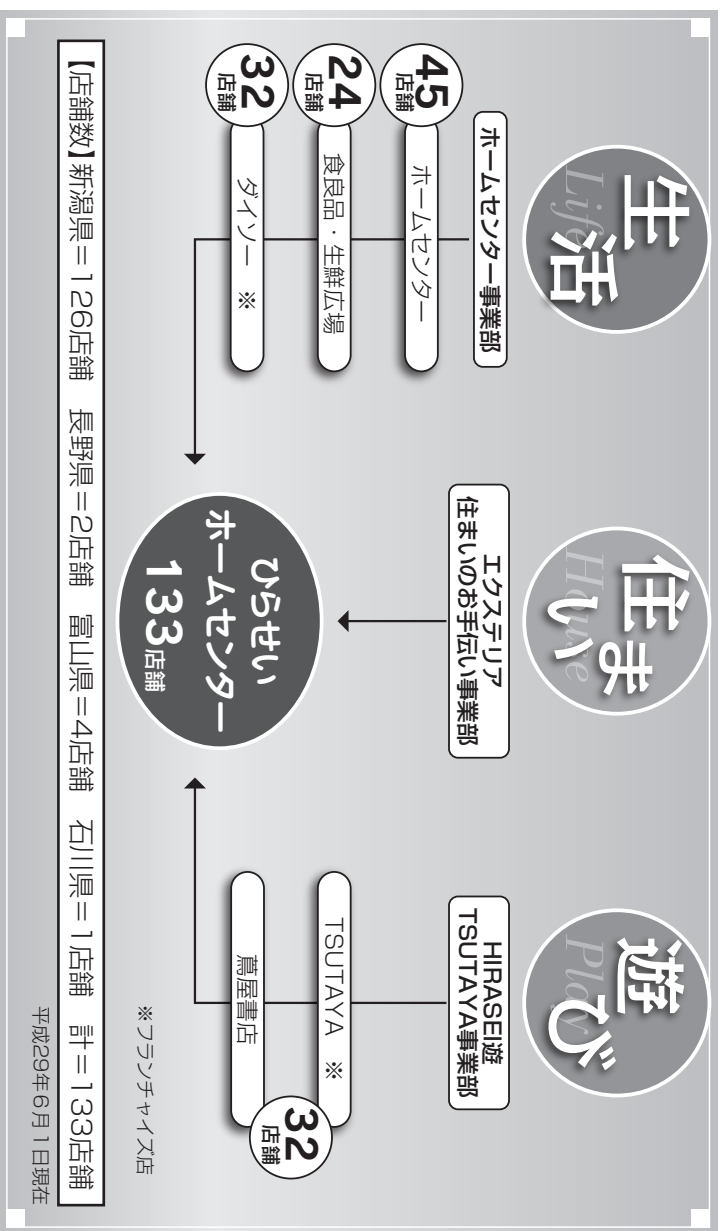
生活
Life

ホームセンター事業部

45店舗 ホームセンター
24店舗 食良品・生鮮広場
32店舗 ダイソー ※

住まい
House

エクステリア
住まいのお手伝い事業部

遊び
Play

HIRASEI遊
TSUTAYA事業部

TSUTAYA ※
蔦屋書店
32店舗

ひらせい
ホームセンター
133店舗

※フランチャイズ店

【店舗数】新潟県＝126店舗　長野県＝2店舗　富山県＝4店舗　石川県＝1店舗　計＝133店舗

平成29年6月1日現在